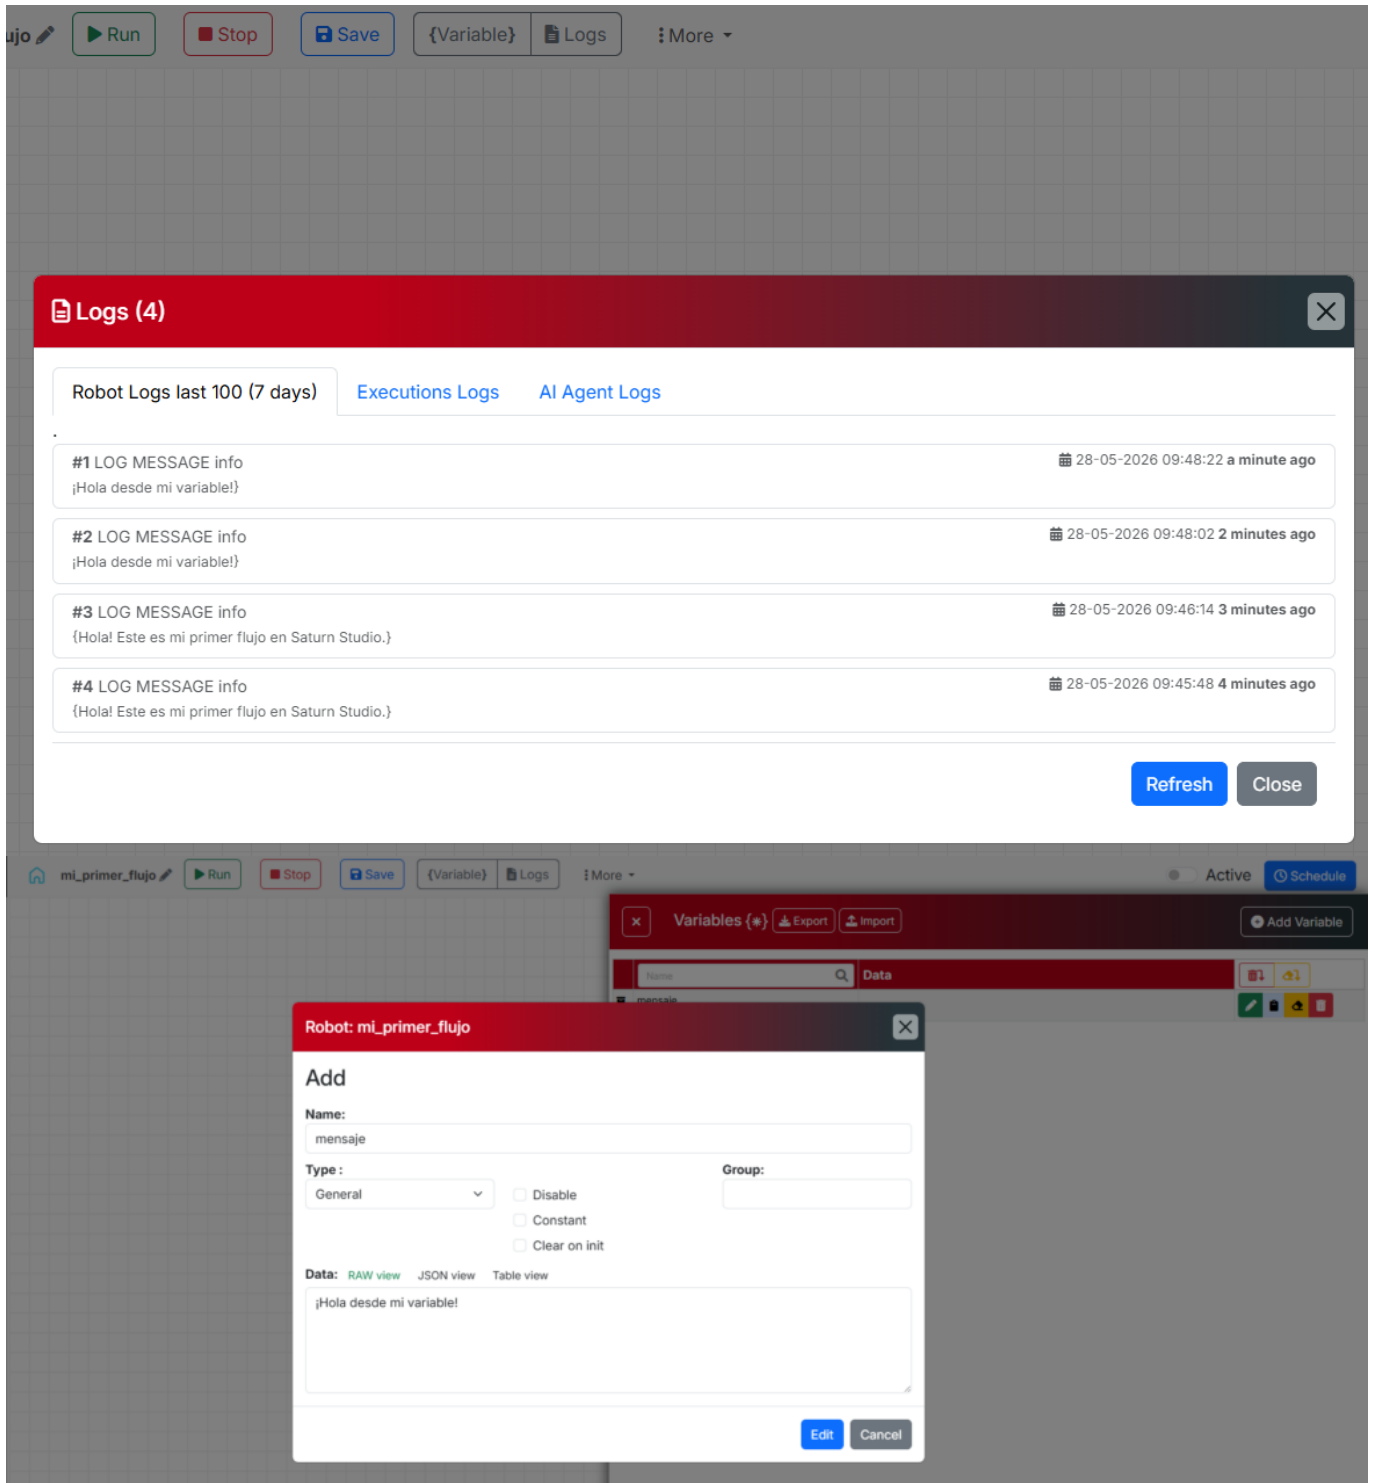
ujo Run Stop Save {Variable} Logs More

Logs (4)

Robot Logs last 100 (7 days) Executions Logs AI Agent Logs

#1 LOG MESSAGE info
¡Hola desde mi variable!}
28-05-2026 09:48:22 a minute ago

#2 LOG MESSAGE info
¡Hola desde mi variable!}
28-05-2026 09:48:02 2 minutes ago

#3 LOG MESSAGE info
{Hola! Este es mi primer flujo en Saturn Studio.}
28-05-2026 09:46:14 3 minutes ago

#4 LOG MESSAGE info
{Hola! Este es mi primer flujo en Saturn Studio.}
28-05-2026 09:45:48 4 minutes ago

Refresh Close

mi_primer_flujo Run Stop Save {Variable} Logs More Active Schedule

Variables {*} Export Import Add Variable

Name Data

mensaje

Robot: mi_primer_flujo

Add

Name:
mensaje

Type :
General
Disable
Constant
Clear on init

Group:

Data: RAW view JSON view Table view

¡Hola desde mi variable!

Edit Cancel